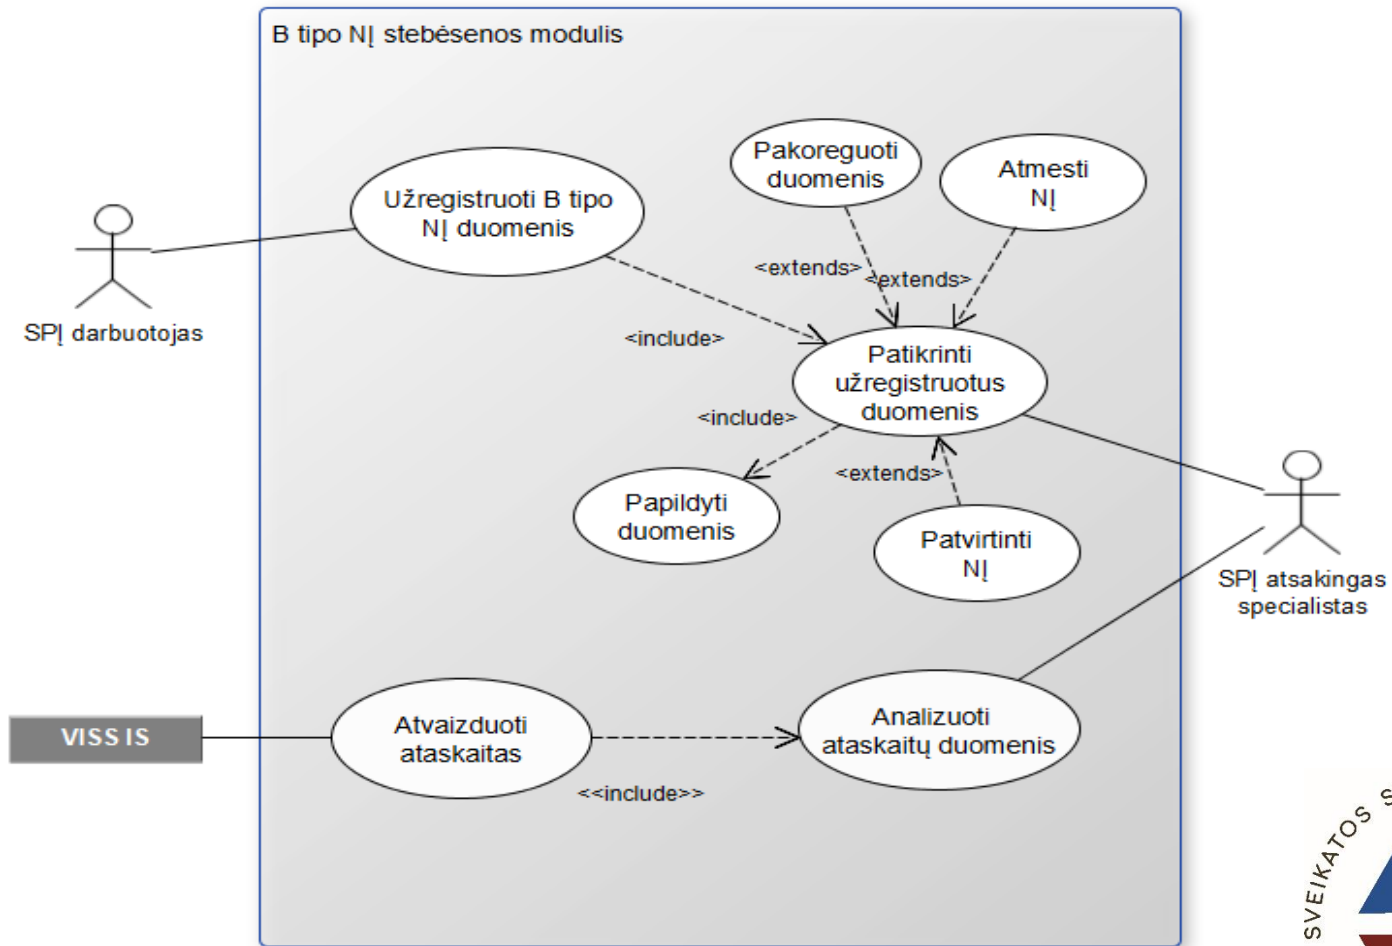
B tipo NĮ stebėsenos modulis

Užregistruoti B tipo NĮ duomenis

Pakoreguoti duomenis

Atmesti NĮ

<extends>

<extends>

<include>

Patikrinti užregistruotus duomenis

<include>

<extends>

Papildyti duomenis

Patvirtinti NĮ

SPĮ darbuotojas

SPĮ atsakingas specialistas

VISS IS

Atvaizduoti ataskaitas

Analizuoti ataskaitų duomenis

<<include>>

SVEIKATOS S